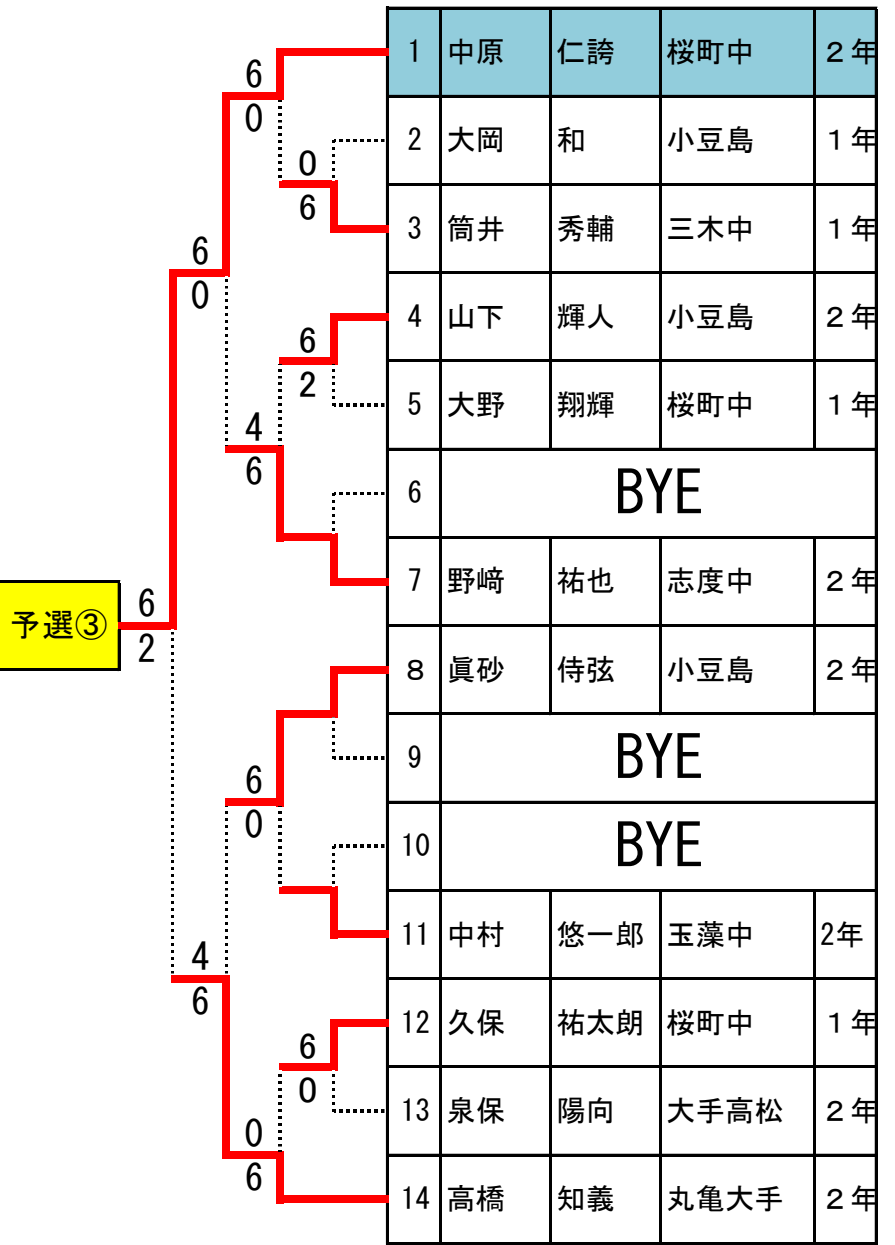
予選③

6
2

6
0

6
0

0
6

6
2

4
6

4
6

6
0

6
0

0
6

| 1 | 中原 | 仁誇 | 桜町中 | ２年 |
|---|---|---|---|---|
| 2 | 大岡 | 和 | 小豆島 | １年 |
| 3 | 筒井 | 秀輔 | 三木中 | １年 |
| 4 | 山下 | 輝人 | 小豆島 | ２年 |
| 5 | 大野 | 翔輝 | 桜町中 | １年 |
| 6 | BYE | | | |
| 7 | 野﨑 | 祐也 | 志度中 | ２年 |
| 8 | 眞砂 | 侍弦 | 小豆島 | ２年 |
| 9 | BYE | | | |
| 10 | BYE | | | |
| 11 | 中村 | 悠一郎 | 玉藻中 | 2年 |
| 12 | 久保 | 祐太朗 | 桜町中 | １年 |
| 13 | 泉保 | 陽向 | 大手高松 | ２年 |
| 14 | 高橋 | 知義 | 丸亀大手 | ２年 |